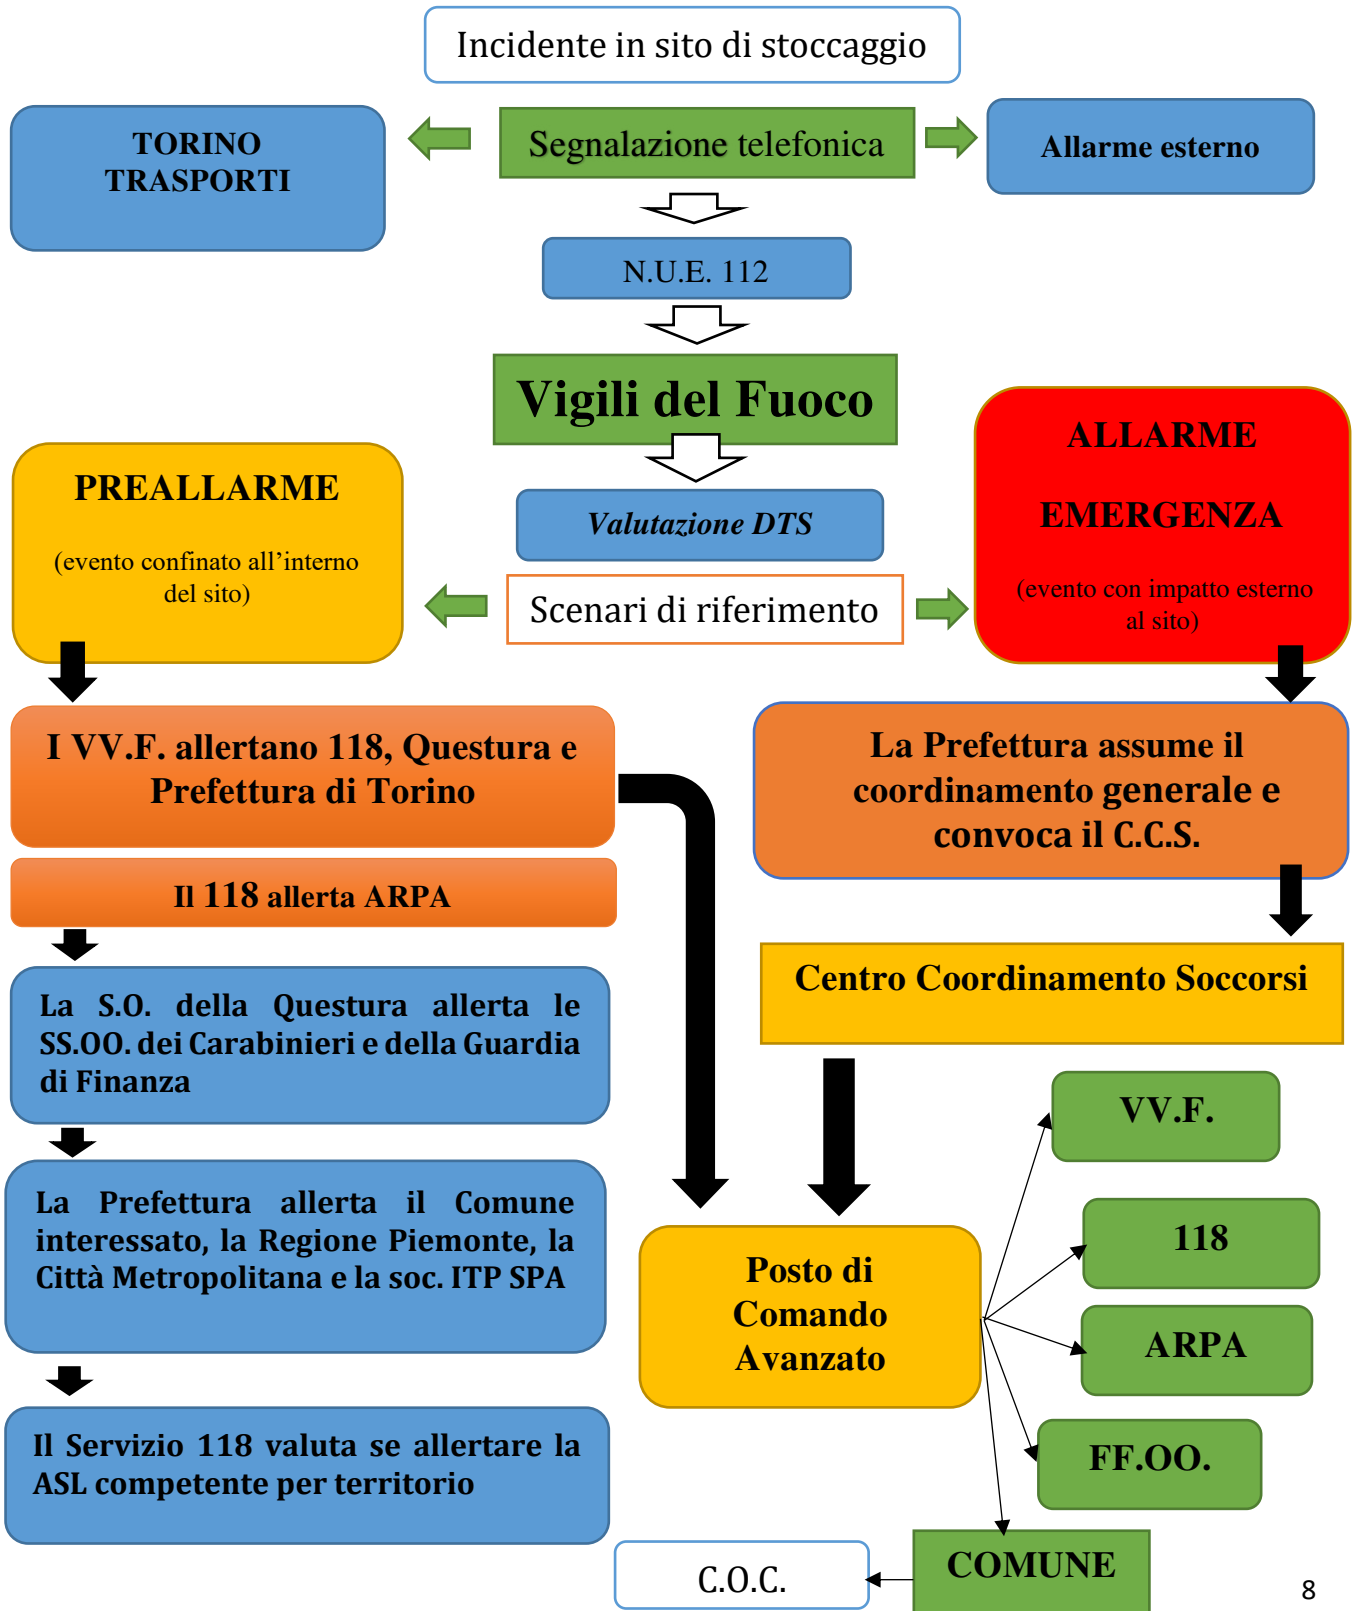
Incidente in sito di stoccaggio

TORINO TRASPORTI

Segnalazione telefonica

Allarme esterno

N.U.E. 112

Vigili del Fuoco

Valutazione DTS

PREALLARME

(evento confinato all'interno del sito)

Scenari di riferimento

ALLARME

EMERGENZA

(evento con impatto esterno al sito)

I VV.F. allertano 118, Questura e Prefettura di Torino

La Prefettura assume il coordinamento generale e convoca il C.C.S.

Il 118 allerta ARPA

Centro Coordinamento Soccorsi

La S.O. della Questura allerta le SS.OO. dei Carabinieri e della Guardia di Finanza

VV.F.

La Prefettura allerta il Comune interessato, la Regione Piemonte, la Città Metropolitana e la soc. ITP SPA

118

Posto di Comando Avanzato

ARPA

FF.OO.

Il Servizio 118 valuta se allertare la ASL competente per territorio

COMUNE

C.O.C.

8